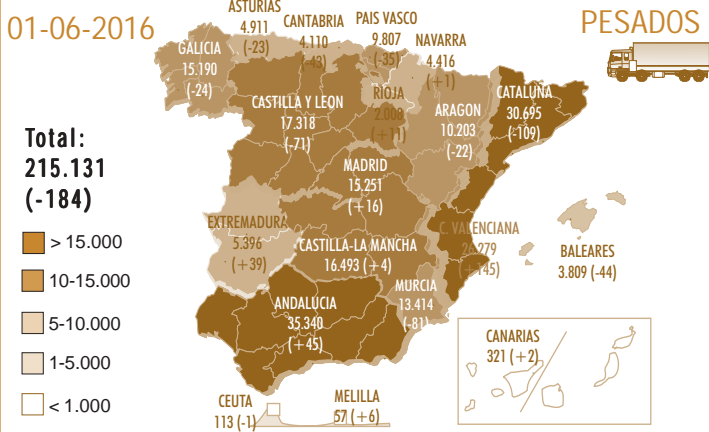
01-06-2016

PESADOS

ASTURIAS
4.911
(-23)

CANTABRIA
4.110
(-13)

PAIS VASCO
9.807
(-35)

NAVARRA
4.416
(+1)

GALICIA
15.190
(-24)

CASTILLA Y LEON
17.318
(-71)

RIOJA
2.008
(+11)

ARAGON
10.203
(-22)

CATALUÑA
30.695
(-109)

Total:
215.131
(-184)

MADRID
15.251
(+16)

EXTREMADURA
5.396
(+39)

CASTILLA-LA MANCHA
16.493 (+4)

C. VALENCIANA
26.279
(+145)

BALEARES
3.809 (-44)

> 15.000

10-15.000

5-10.000

1-5.000

< 1.000

ANDALUCIA
35.340
(+45)

MURCIA
13.414
(-81)

CANARIAS
321 (+2)

CEUTA
113 (-1)

MELILLA
57 (+6)